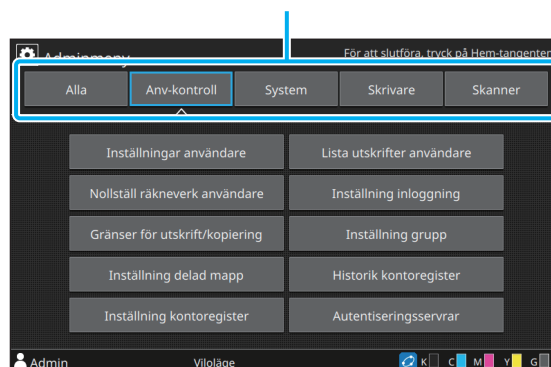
Adminmeny

För att slutföra, tryck på Hem-tangenten

Alla
Anv-kontroll
System
Skrivare
Skanner

Inställningar användare
Lista utskrifter användare
Nollställ räkneverk användare
Inställning inloggning
Gränser för utskrift/kopiering
Inställning grupp
Inställning delad mapp
Historik kontoregister
Inställning kontoregister
Autentiseringsservrar

Admin
Viloläge
K
C
M
Y
G